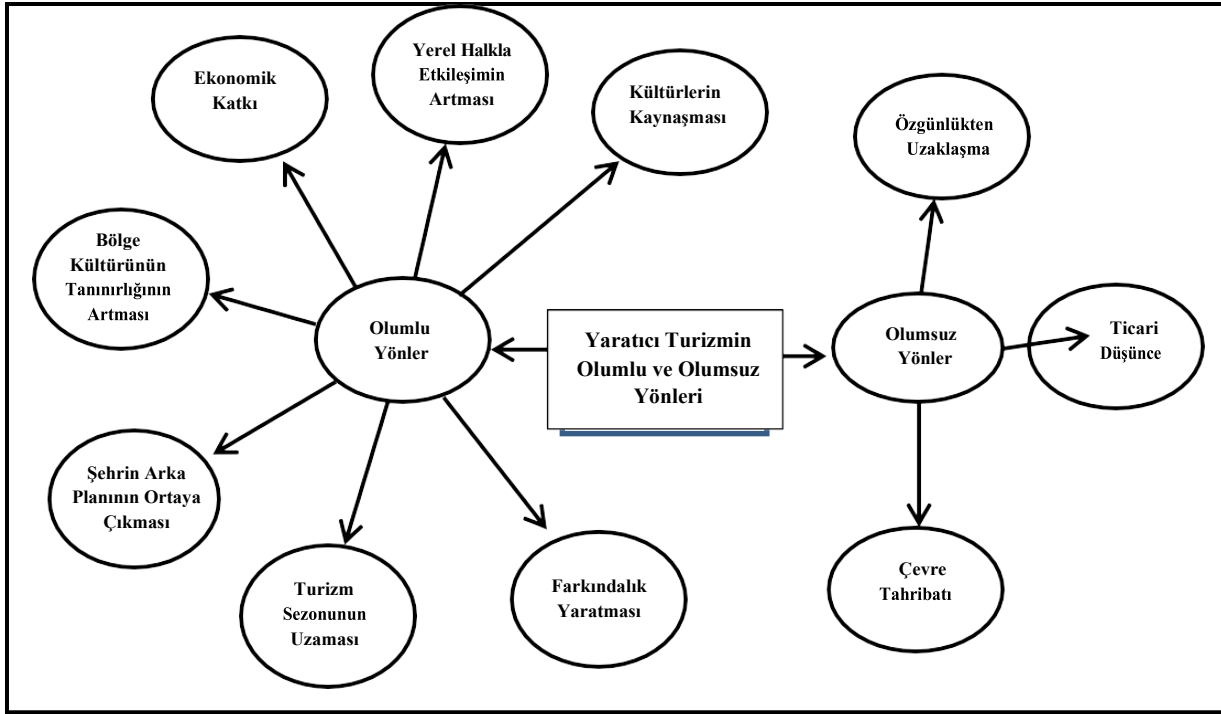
Yaratıcı Turizmin Olumlu ve Olumsuz Yönleri

Olumlu Yönler

Ekonomik Katkı

Yerel Halkla Etkileşimin Artması

Kültürlerin Kaynaşması

Bölge Kültürünün Tanınırlığının Artması

Şehrin Arka Planının Ortaya Çıkması

Turizm Sezonunun Uzaması

Farkındalık Yaratması

Olumsuz Yönler

Özgünlükten Uzaklaşma

Ticari Düşünce

Çevre Tahribatı